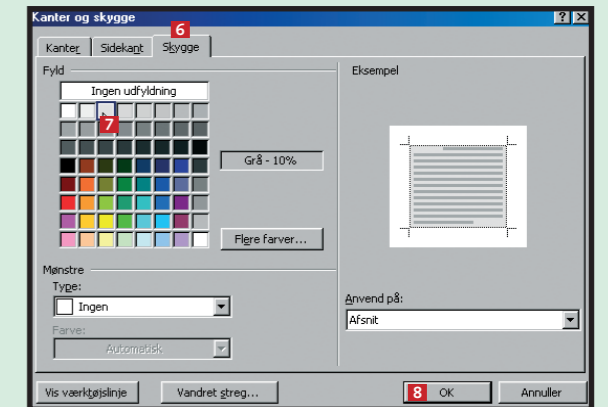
Kanter og skygge

Kanter | Sidekant | Skygge 6

Fyld

Ingen udfyldning

7

Grå - 10%

Flere farver...

Mønstre

Type:

Ingen

Farve:

Automatisk

Eksempel

Anvend på:

Afsnit

Vis værktøjslinje | Vandret streg... | 8 OK | Annuller